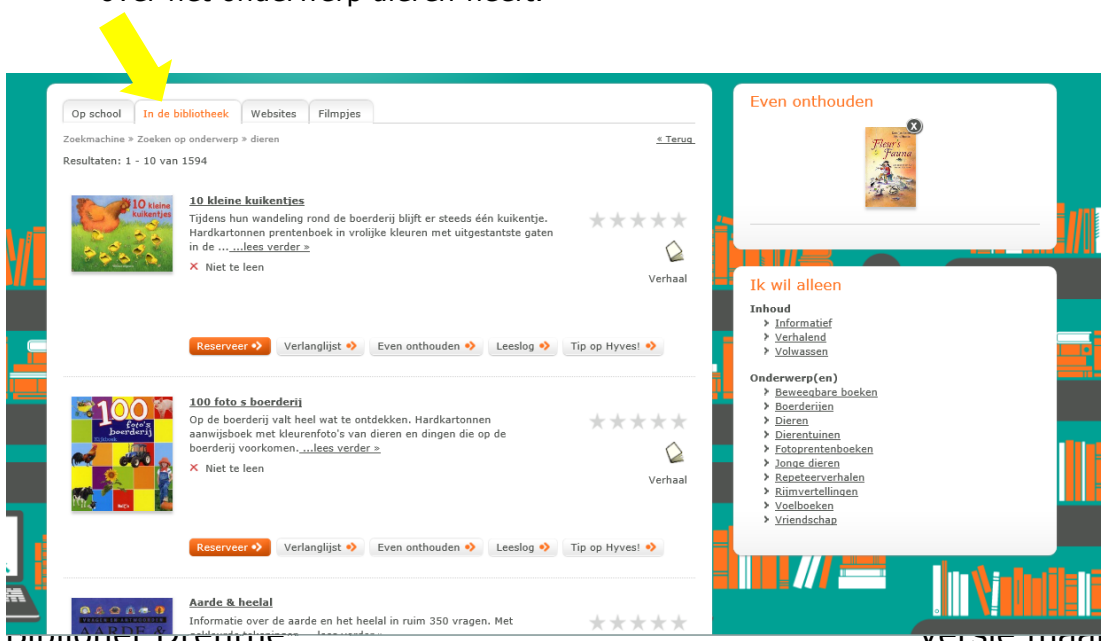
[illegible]

Op school | In de bibliotheek | Websites | Filmpjes

Zoekmachine » Zoeken op onderwerp » dieren

« Terug

Resultaten: 1 - 10 van 1594

10 kleine kuikentjes

Tijdens hun wandeling rond de boerderij blijft er steeds één kuikentje. Hardkartonnen prentenboek in vrolijke kleuren met uitgestantste gaten in de ... ...lees verder »

✕ Niet te leen

Verhaal

Reserveer | Verlanglijst | Even onthouden | Leeslog | Tip op Hyves!

100 foto s boerderij

Op de boerderij valt heel wat te ontdekken. Hardkartonnen aanwijsboek met kleurenfoto's van dieren en dingen die op de boerderij voorkomen. ...lees verder »

✕ Niet te leen

Verhaal

Reserveer | Verlanglijst | Even onthouden | Leeslog | Tip op Hyves!

Aarde & heelal

Informatie over de aarde en het heelal in ruim 350 vragen. Met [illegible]

Even onthouden

Fleur's Fauna

Ik wil alleen

Inhoud
Informatief
Verhalend
Volwassen

Onderwerp(en)
Beweegbare boeken
Boerderijen
Dieren
Dierentuinen
Fotoprentenboeken
Jonge dieren
Repeteerverhalen
Rijmvertellingen
Voelboeken
Vriendschap

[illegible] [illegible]